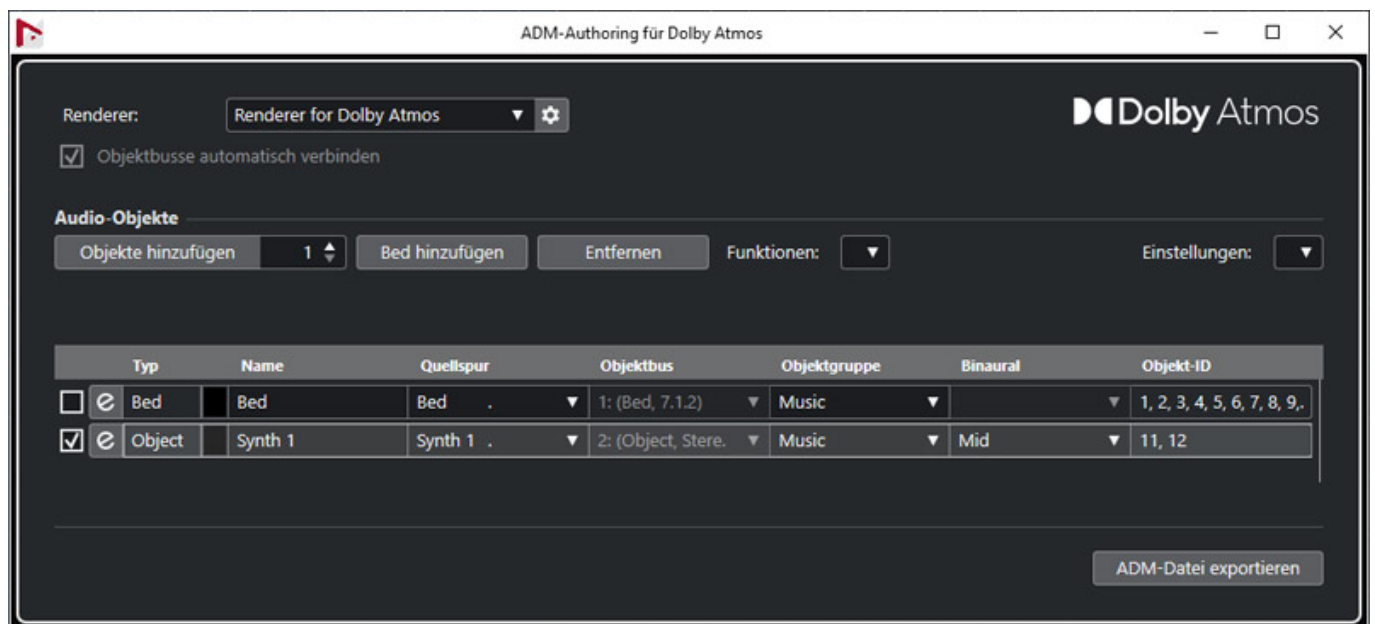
ADM-Authoring für Dolby Atmos

Renderer: Renderer for Dolby Atmos

Dolby Atmos

Objektbusse automatisch verbinden

Audio-Objekte

Objekte hinzufügen 1 Bed hinzufügen Entfernen Funktionen: Einstellungen:

| | | Typ | | Name | Quellspur | Objektbus | Objektgruppe | Binaural | Objekt-ID |
|---|---|---|---|---|---|---|---|---|---|
| ☐ | e | Bed | | Bed | Bed . | 1: (Bed, 7.1.2) | Music | | 1, 2, 3, 4, 5, 6, 7, 8, 9,. |
| ☑ | e | Object | | Synth 1 | Synth 1 . | 2: (Object, Stere. | Music | Mid | 11, 12 |

ADM-Datei exportieren